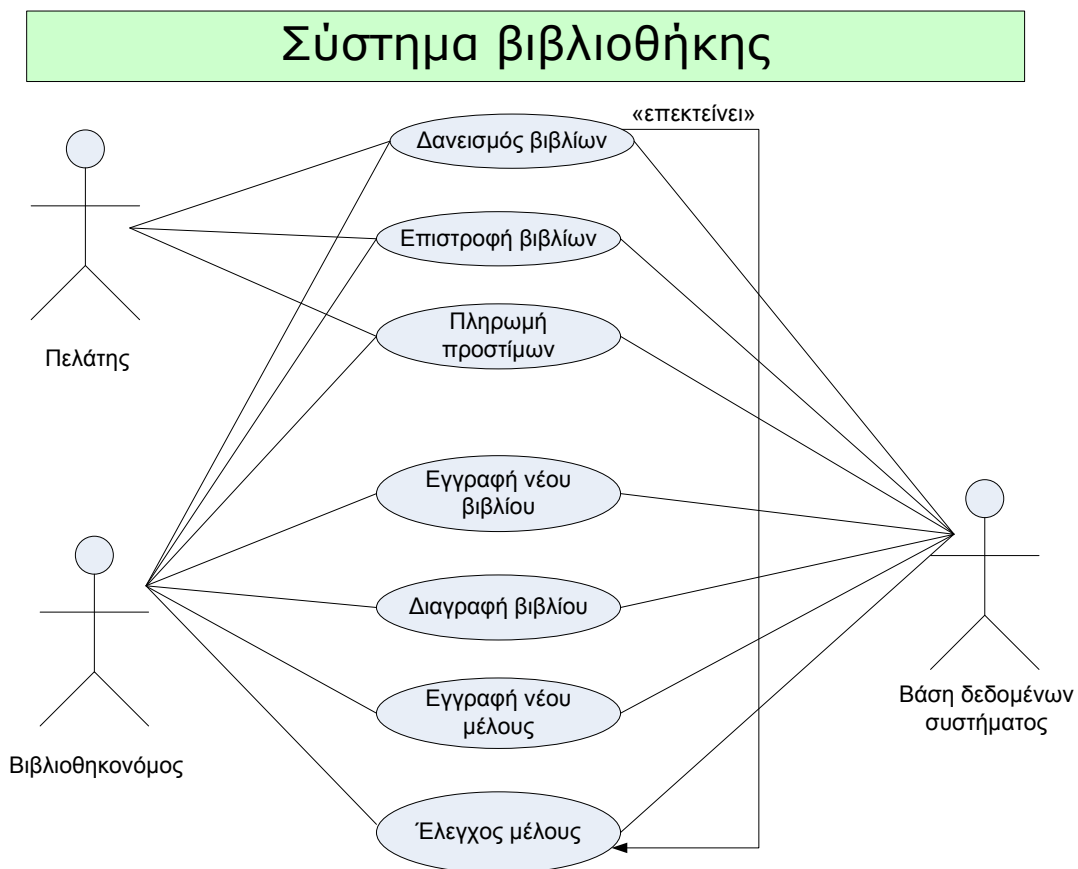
Σύστημα βιβλιοθήκης

«επεκτείνει»

Δανεισμός βιβλίων

Επιστροφή βιβλίων

Πληρωμή προστίμων

Πελάτης

Εγγραφή νέου βιβλίου

Διαγραφή βιβλίου

Εγγραφή νέου μέλους

Έλεγχος μέλους

Βιβλιοθηκονόμος

Βάση δεδομένων συστήματος